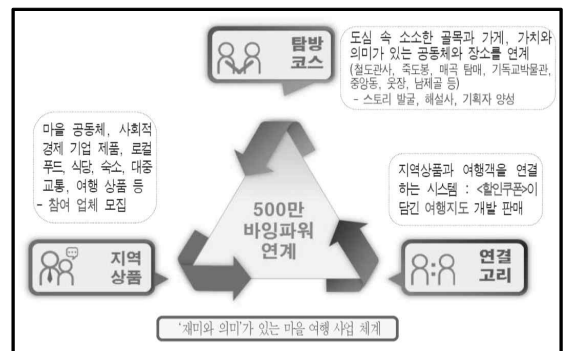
탐방 코스

도심 속 소소한 골목과 가게, 가치와 의미가 있는 공동체와 장소를 연계 (철도관사, 죽도봉, 매곡 탐매, 기독교박물관, 중앙동, 웃장, 남제골 등)
- 스토리 발굴, 해설사, 기획자 양성

마을 공동체, 사회적 경제 기업 제품, 로컬 푸드, 식당, 숙소, 대중 교통, 여행 상품 등
- 참여 업체 모집

지역상품과 여행객을 연결하는 시스템 : <할인쿠폰>이 담긴 여행지도 개발 판매

500만 바잉파워 연계

지역 상품

연결 고리

'재미와 의미'가 있는 마을 여행 사업 체계